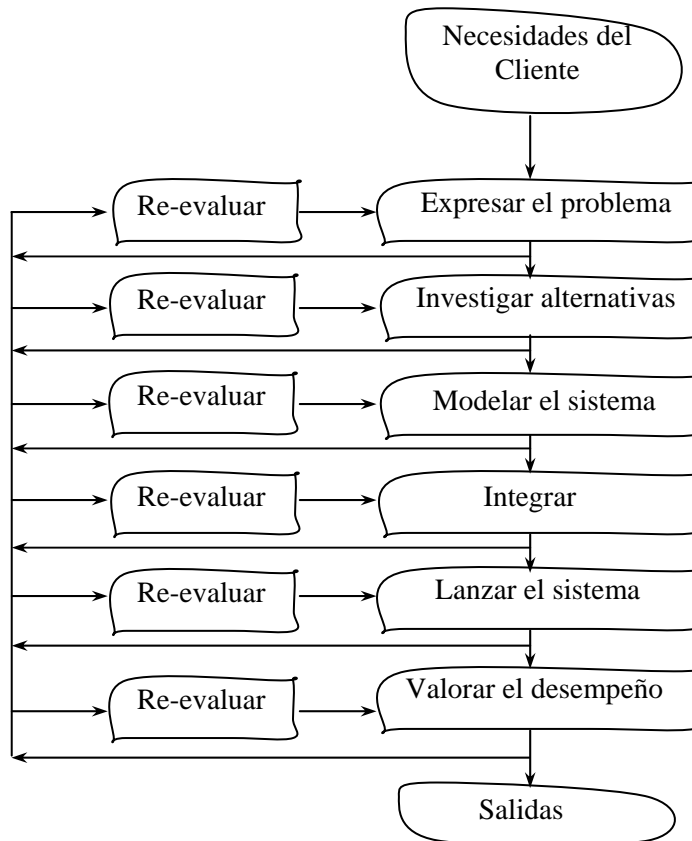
Necesidades del Cliente

Re-evaluar

Expresar el problema

Re-evaluar

Investigar alternativas

Re-evaluar

Modelar el sistema

Re-evaluar

Integrar

Re-evaluar

Lanzar el sistema

Re-evaluar

Valorar el desempeño

Salidas